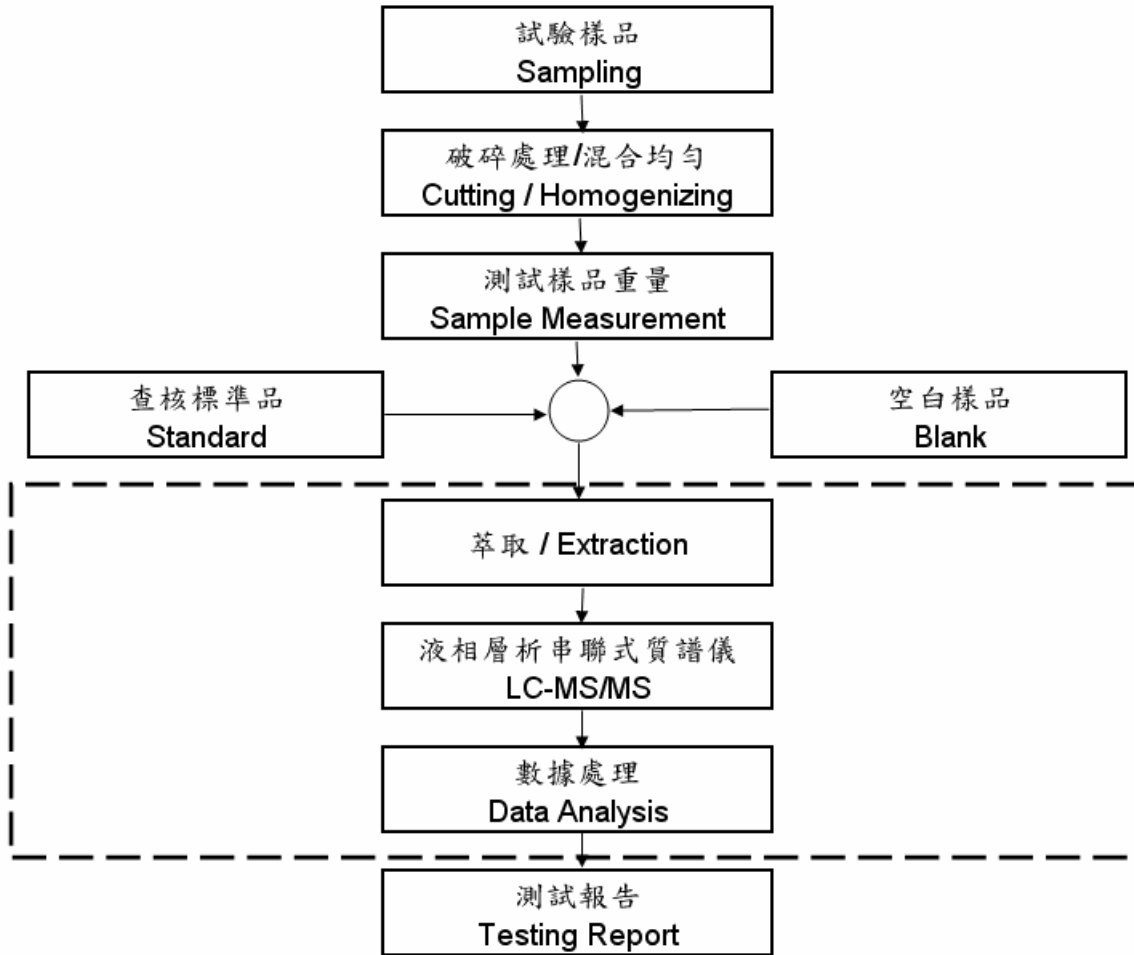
試驗樣品
Sampling

破碎處理/混合均勻
Cutting / Homogenizing

測試樣品重量
Sample Measurement

查核標準品
Standard

空白樣品
Blank

萃取 / Extraction

液相層析串聯式質譜儀
LC-MS/MS

數據處理
Data Analysis

測試報告
Testing Report